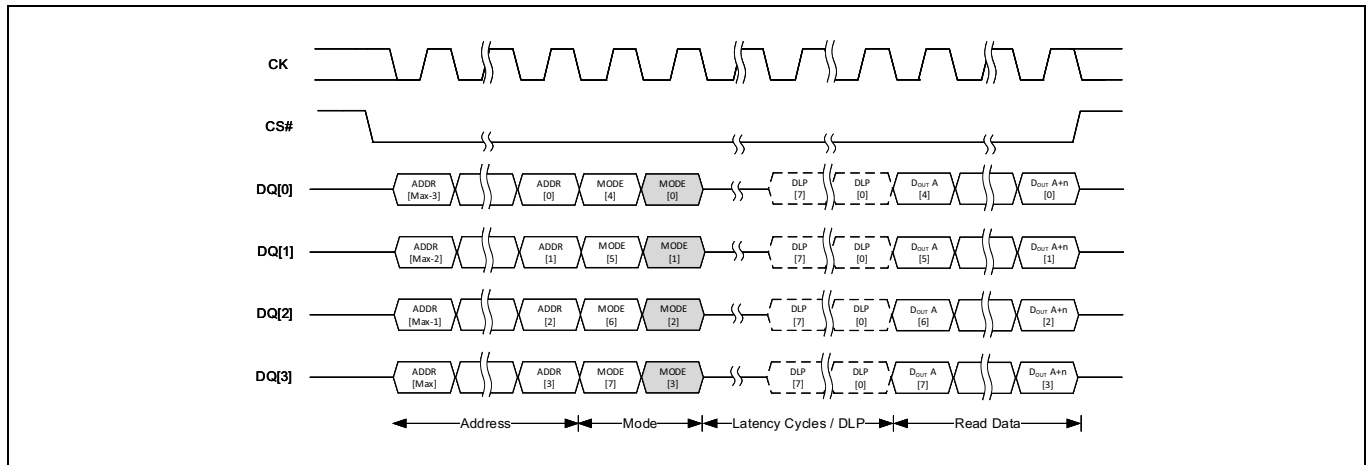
CK

CS#

DQ[0]
ADDR [Max-3]
ADDR [0]
MODE [4]
MODE [0]
DLP [7]
DLP [0]
$D_{OUT}$ A [4]
$D_{OUT}$ A+n [0]

DQ[1]
ADDR [Max-2]
ADDR [1]
MODE [5]
MODE [1]
DLP [7]
DLP [0]
$D_{OUT}$ A [5]
$D_{OUT}$ A+n [1]

DQ[2]
ADDR [Max-1]
ADDR [2]
MODE [6]
MODE [2]
DLP [7]
DLP [0]
$D_{OUT}$ A [6]
$D_{OUT}$ A+n [2]

DQ[3]
ADDR [Max]
ADDR [3]
MODE [7]
MODE [3]
DLP [7]
DLP [0]
$D_{OUT}$ A [7]
$D_{OUT}$ A+n [3]

Address
Mode
Latency Cycles / DLP
Read Data